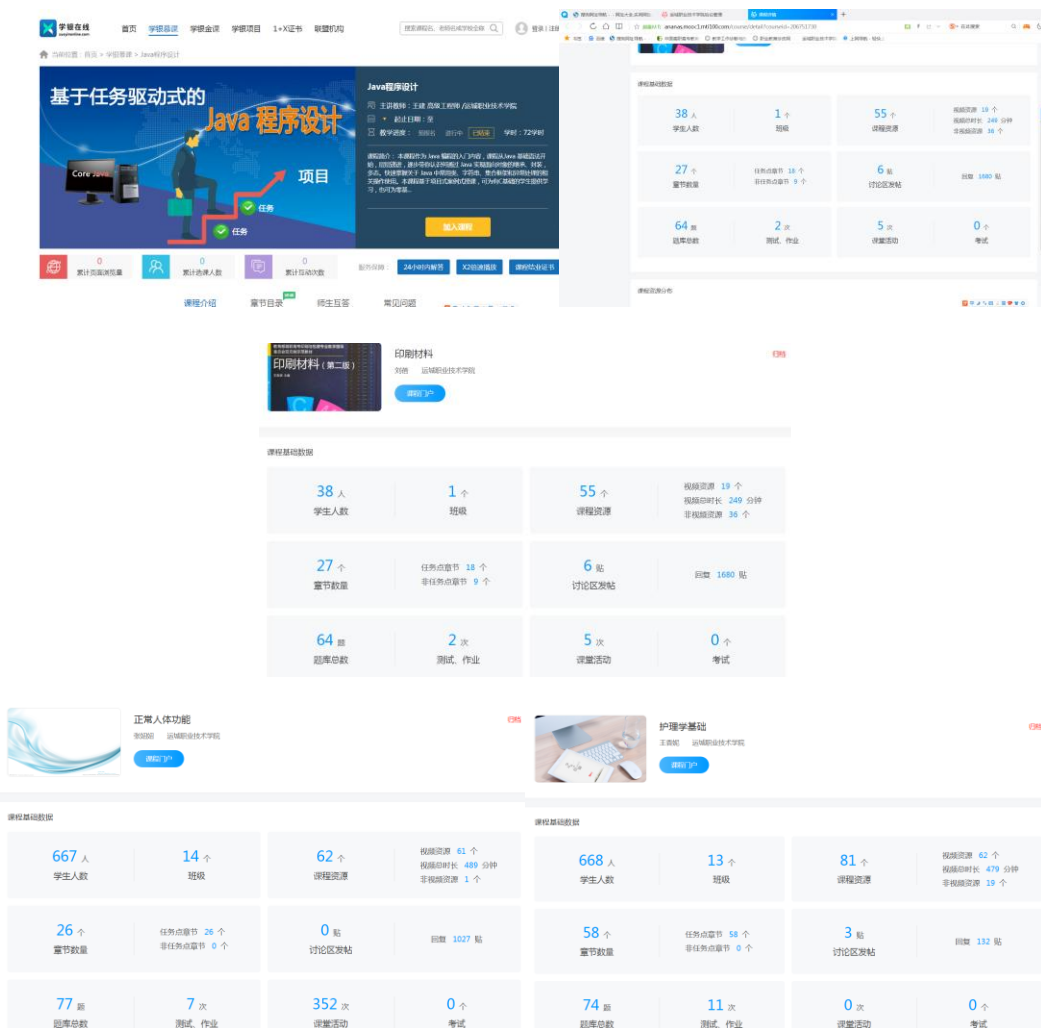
学银在线 首页 学银慕课 学银金课 学银项目 1+X证书 联盟机构 搜索课程名、老师名或学校全称 登录 | 注册

当前位置：首页 > 学银慕课 > Java程序设计

基于任务驱动式的 Java 程序设计 Core Java 项目 任务 任务

Java程序设计
主讲教师：王建 高级工程师 /运城职业技术学院
起止日期：至
教学进度：预报名 进行中 已结束 学时：72学时
课程简介：本课程作为 Java 编程的入门内容，课程从Java 基础语法开始，逐层递进，逐步学会如何通过 Java 实现面向对象的继承、封装、多态，快速掌握关于 Java 中常用类、字符串、集合框架和异常处理等相关操作技能。本课程基于项目式案例化资源，可为有C基础的学生提供学习，也可为零基...

加入课程

0 累计页面浏览量 0 累计选课人数 0 累计互动次数 服务保障：24小时内解答 X2倍速播放 课程结业证书

课程介绍 章节目录 师生互答 常见问题

课程基础数据

| 38 人 学生人数 | 1 个 班级 | 55 个 课程资源 | 视频资源 18 个 视频总时长 249 分钟 非视频资源 36 个 |
|---|---|---|---|
| 27 个 章节数量 | 任务点章节 18 个 非任务点章节 9 个 | 6 贴 讨论区发帖 | 回复 1680 贴 |
| 64 题 题库总数 | 2 次 测试、作业 | 5 次 课堂活动 | 0 个 考试 |

印刷材料（第二版）

印刷材料
刘芭 运城职业技术学院
课程门户
已结

课程基础数据

| 38 人 学生人数 | 1 个 班级 | 55 个 课程资源 | 视频资源 19 个 视频总时长 249 分钟 非视频资源 36 个 |
|---|---|---|---|
| 27 个 章节数量 | 任务点章节 18 个 非任务点章节 9 个 | 6 贴 讨论区发帖 | 回复 1680 贴 |
| 64 题 题库总数 | 2 次 测试、作业 | 5 次 课堂活动 | 0 个 考试 |

正常人体功能
张丽丽 运城职业技术学院
课程门户
已结

课程基础数据

| 667 人 学生人数 | 14 个 班级 | 62 个 课程资源 | 视频资源 61 个 视频总时长 489 分钟 非视频资源 1 个 |
|---|---|---|---|
| 26 个 章节数量 | 任务点章节 26 个 非任务点章节 0 个 | 0 贴 讨论区发帖 | 回复 1027 贴 |
| 77 题 题库总数 | 7 次 测试、作业 | 352 次 课堂活动 | 0 个 考试 |

护理学基础
王嘉妮 运城职业技术学院
课程门户
已结

课程基础数据

| 668 人 学生人数 | 13 个 班级 | 81 个 课程资源 | 视频资源 62 个 视频总时长 479 分钟 非视频资源 19 个 |
|---|---|---|---|
| 58 个 章节数量 | 任务点章节 58 个 非任务点章节 0 个 | 3 贴 讨论区发帖 | 回复 132 贴 |
| 74 题 题库总数 | 11 次 测试、作业 | 0 次 课堂活动 | 0 个 考试 |